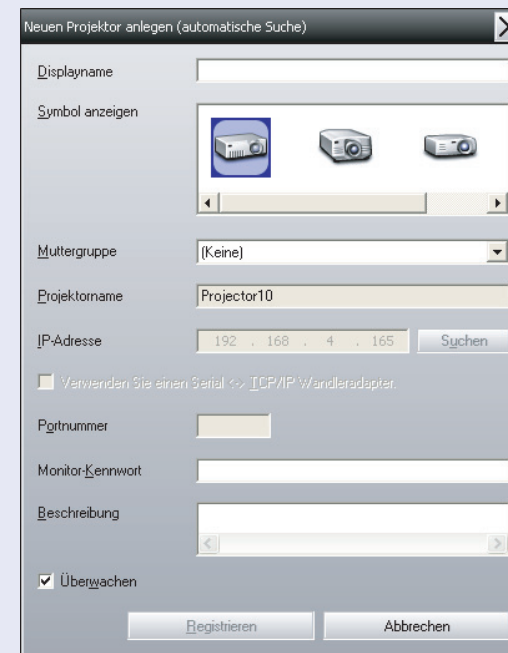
Neuen Projektor anlegen (automatische Suche)

Displayname

Symbol anzeigen

Muttergruppe
(Keine)

Projektorname
Projector10

IP-Adresse
192 . 168 . 4 . 165
Suchen

Verwenden Sie einen Serial <-> TCP/IP Wandleradapter.

Portnummer

Monitor-Kennwort

Beschreibung

Überwachen

Registrieren
Abbrechen